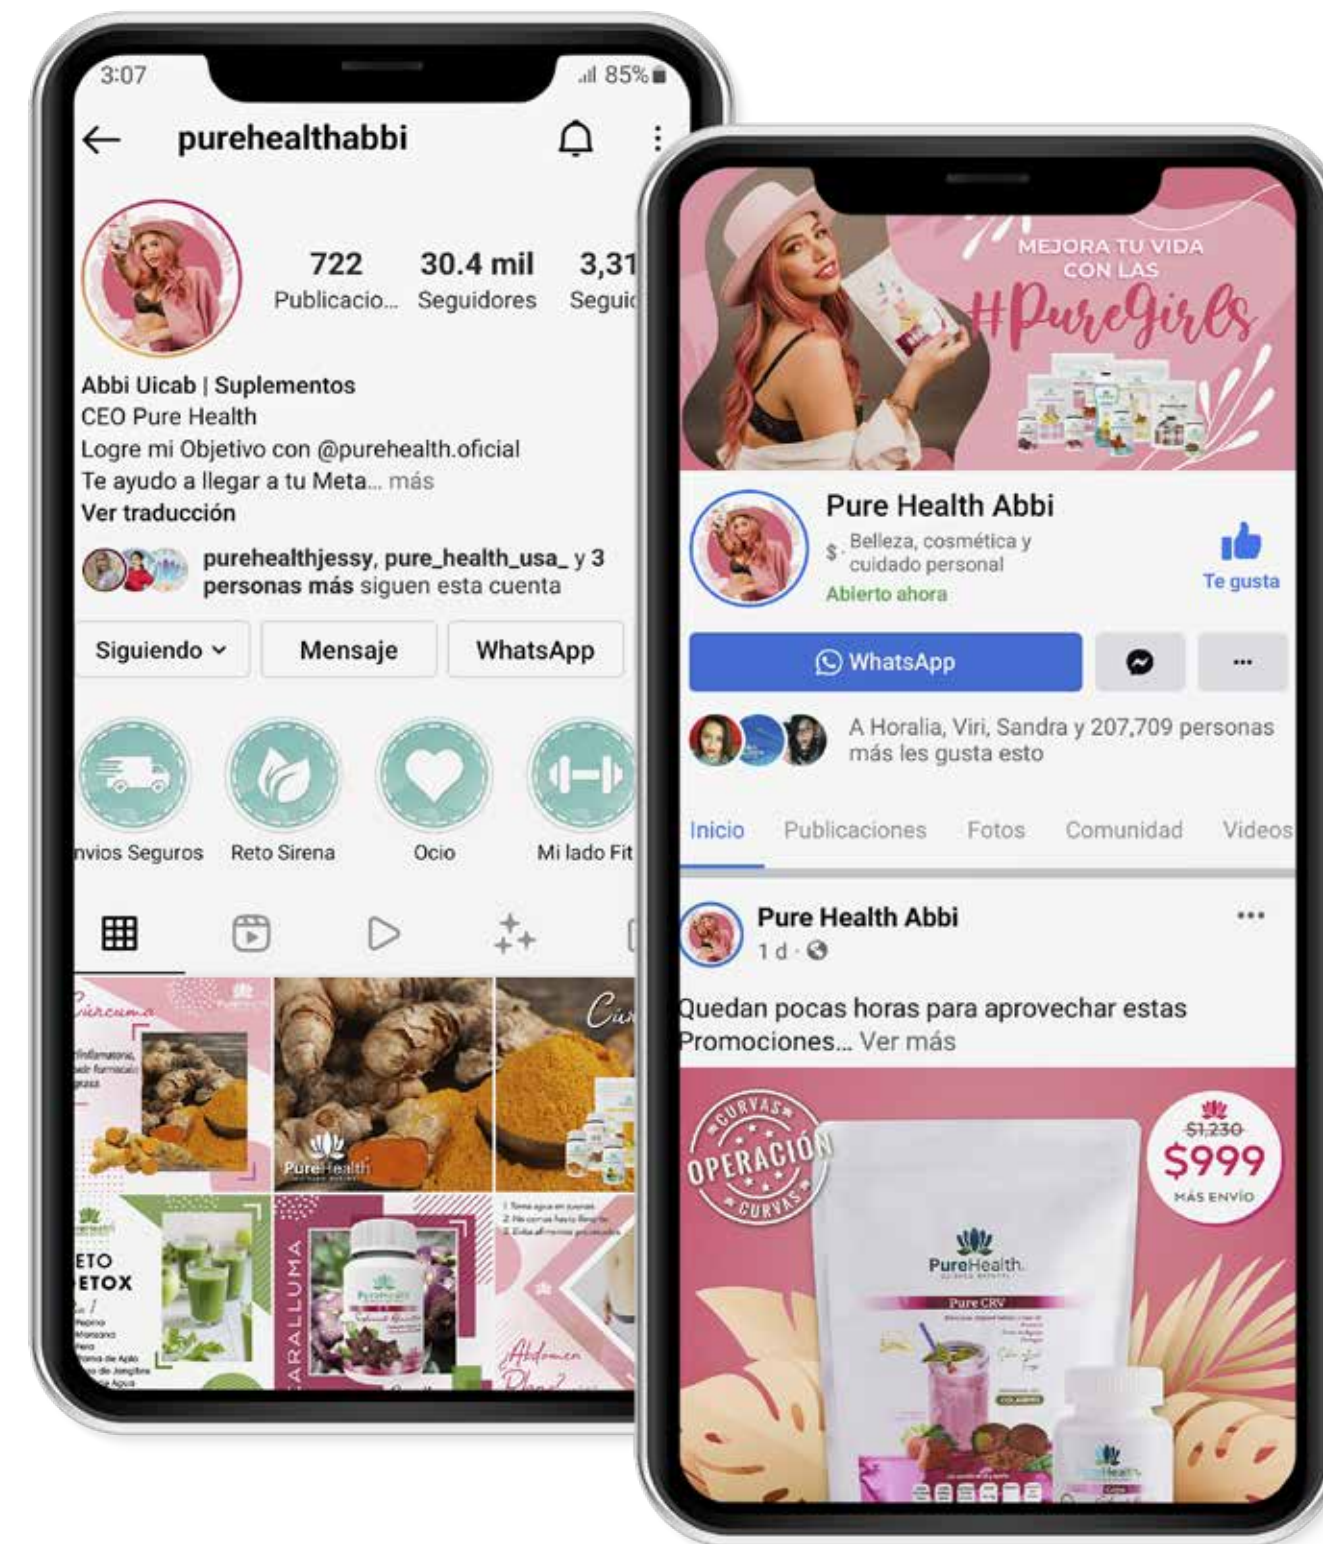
3:07
85%

purehealthabbi

722 Publicacio...
30.4 mil Seguidores
3,31 Seguid

Abbi Uicab | Suplementos
CEO Pure Health
Logre mi Objetivo con @purehealth.oficial
Te ayudo a llegar a tu Meta... más
Ver traducción

purehealthjessy, pure_health_usa_ y 3 personas más siguen esta cuenta

Siguiendo
Mensaje
WhatsApp

nvios Seguros
Reto Sirena
Ocio
Mi lado Fit

Cúrcuma
PureHealth
Cú
ETO
ETOX
ARALLUMA
Abdomen Plano

MEJORA TU VIDA CON LAS
#PureGirls

Pure Health Abbi
$ · Belleza, cosmética y cuidado personal
Abierto ahora
Te gusta

WhatsApp
...

A Horalia, Viri, Sandra y 207,709 personas más les gusta esto

Inicio
Publicaciones
Fotos
Comunidad
Videos

Pure Health Abbi
1 d ·

Quedan pocas horas para aprovechar estas Promociones... Ver más

CURVAS
OPERACIÓN
CURVAS
$1,230
$999
MÁS ENVÍO
PureHealth
Pure CRV